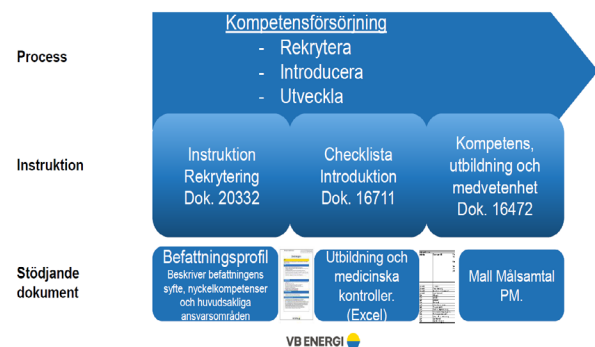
Process

Kompetensförsörjning
- Rekrytera
- Introducera
- Utveckla

Instruktion

Instruktion Rekrytering Dok. 20332

Checklista Introduktion Dok. 16711

Kompetens, utbildning och medvetenhet Dok. 16472

Stödjande dokument

Befattningsprofil
Beskriver befattningens syfte, nyckelkompetenser och huvudsakliga ansvarsområden

Utbildning och medicinska kontroller. (Excel)

Mall Målsamtal PM.

VB ENERGI